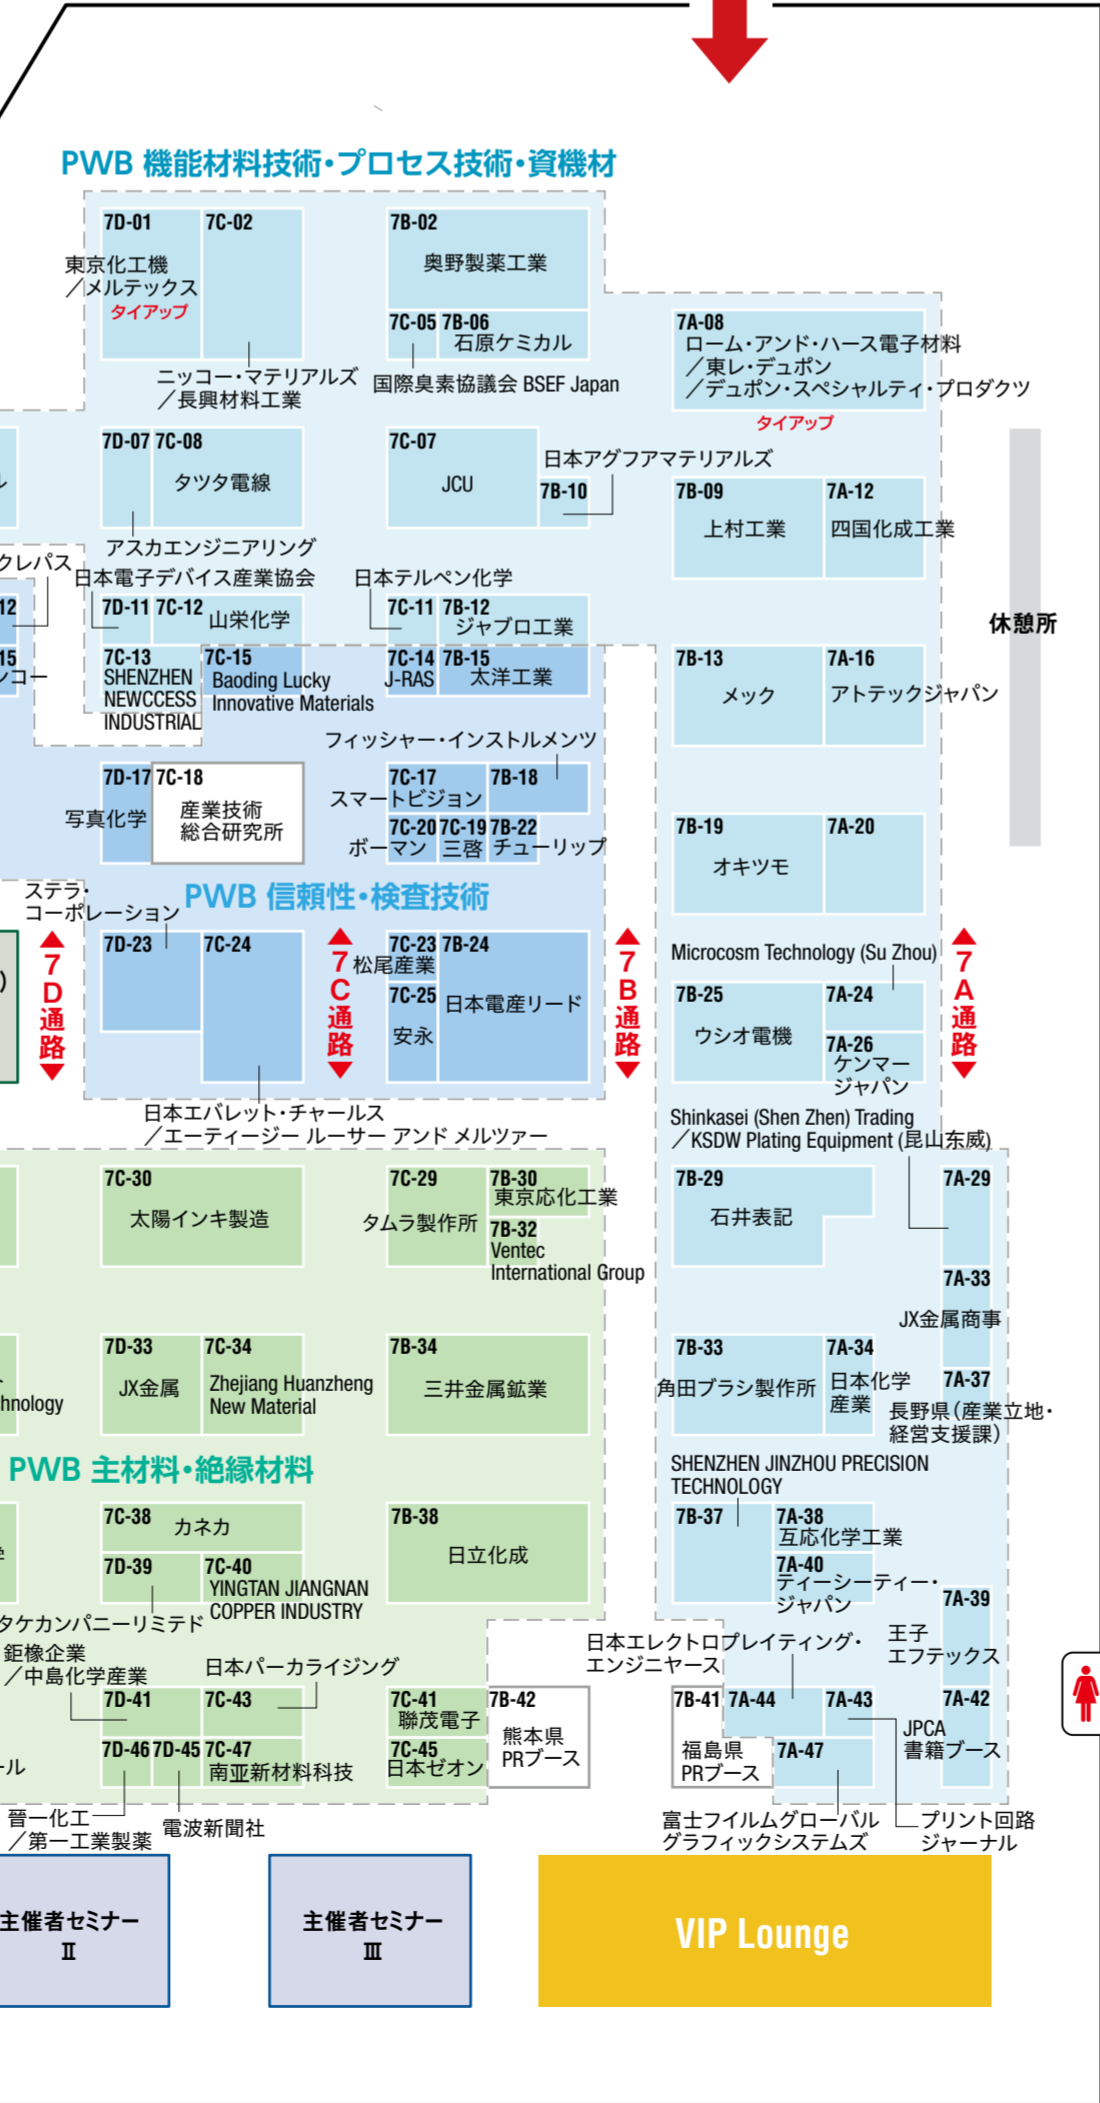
PWB 機能材料技術・プロセス技術・資機材

7D-01 7C-02
東京化工機／メルテックス
タイアップ
7B-02
奥野製薬工業
7C-05 7B-06
石原ケミカル
ニッコー・マテリアルズ／長興材料工業
国際臭素協議会 BSEF Japan
7A-08
ローム・アンド・ハース電子材料／東レ・デュポン／デュポン・スペシャルティ・プロダクツ
タイアップ
7D-07 7C-08
タツタ電線
7C-07
JCU
日本アグファマテリアルズ
7B-10
7B-09
上村工業
7A-12
四国化成工業
アスカエンジニアリング
クレパス
日本電子デバイス産業協会
日本テルペン化学
12
7D-11 7C-12
山栄化学
7C-11 7B-12
ジャブロ工業
休憩所
15
ンコー
7C-13
SHENZHEN NEWCCESS INDUSTRIAL
7C-15
Baoding Lucky Innovative Materials
7C-14
J-RAS
7B-15
太洋工業
7B-13
メック
7A-16
アトテックジャパン
フィッシャー・インストルメンツ
7D-17 7C-18
写真化学
産業技術総合研究所
7C-17
スマートビジョン
7B-18
7C-20 7C-19 7B-22
ボーマン 三啓 チューリップ
7B-19
オキツモ
7A-20
ステラ・コーポレーション
PWB 信頼性・検査技術
7D-23
7C-24
7 D 通路
7 C 通路
7C-23 7B-24
松尾産業
7C-25
安永
日本電産リード
7 B 通路
Microcosm Technology (Su Zhou)
7B-25
ウシオ電機
7A-24
7A-26
ケンマージャパン
7 A 通路
日本エバレット・チャールス／エーティージー ルーサー アンド メルツァー
Shinkasei (Shen Zhen) Trading／KSDW Plating Equipment (昆山东威)
7C-30
太陽インキ製造
7C-29
タムラ製作所
7B-30
東京応化工業
7B-32
Ventec International Group
7B-29
石井表記
7A-29
7A-33
JX金属商事
hnology
7D-33
JX金属
7C-34
Zhejiang Huanzheng New Material
7B-34
三井金属鉱業
7B-33
角田ブラシ製作所
7A-34
日本化学産業
7A-37
長野県(産業立地・経営支援課)
PWB 主材料・絶縁材料
SHENZHEN JINZHOU PRECISION TECHNOLOGY
7C-38
カネカ
7B-38
日立化成
7B-37
7A-38
互応化学工業
7D-39
7C-40
YINGTAN JIANGNAN COPPER INDUSTRY
7A-40
ティーシーティー・ジャパン
7A-39
タケカンパニーリミテド
鉅橡企業／中島化学産業
日本パーカライジング
日本エレクトロプレイティング・エンジニヤース
王子エフテックス
7D-41
7C-43
7C-41
聯茂電子
7B-42
熊本県PRブース
7B-41
福島県PRブース
7A-44
7A-43
7A-42
JPCA 書籍ブース
ール
7D-46 7D-45 7C-47
南亚新材料科技
7C-45
日本ゼオン
7A-47
晋一化工／第一工業製薬
電波新聞社
富士フイルムグローバルグラフィックシステムズ
プリント回路ジャーナル
主催者セミナー Ⅱ
主催者セミナー Ⅲ
VIP Lounge